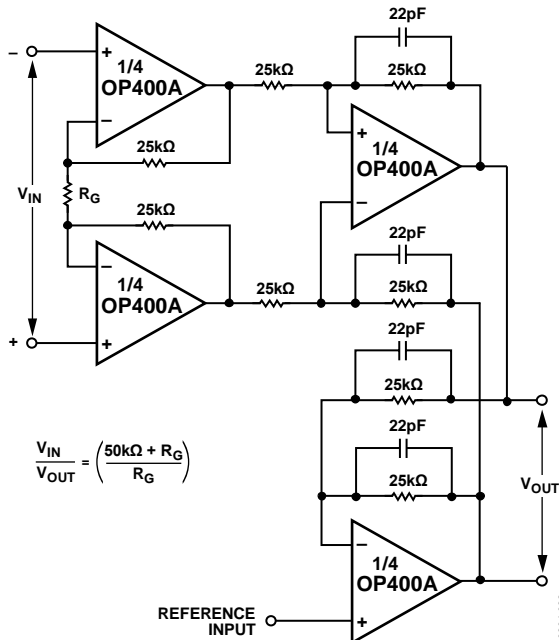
–
+
1/4
OP400A
–
25kΩ
$V_{IN}$
$R_G$
25kΩ
–
1/4
OP400A
+
+
25kΩ
22pF
25kΩ
+
1/4
OP400A
–
22pF
25kΩ
25kΩ
22pF
25kΩ
22pF
25kΩ
–
1/4
OP400A
+
$V_{OUT}$
$\frac{V_{IN}}{V_{OUT}} = \left(\frac{50k\Omega + R_G}{R_G}\right)$
REFERENCE INPUT